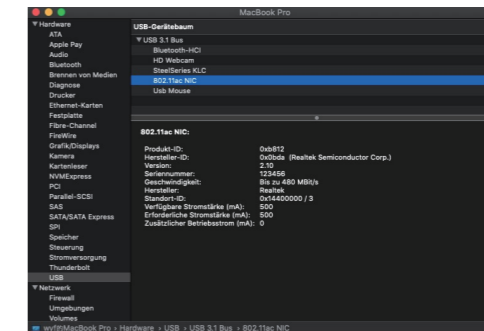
MacBook Pro

▼Hardware
ATA
Apple Pay
Audio
Bluetooth
Brennen von Medien
Diagnose
Drucker
Ethernet-Karten
Festplatte
Fibre-Channel
FireWire
Grafik/Displays
Kamera
Kartenleser
NVMExpress
PCI
Parallel-SCSI
SAS
SATA/SATA Express
SPI
Speicher
Steuerung
Stromversorgung
Thunderbolt
USB
▼Netzwerk
Firewall
Umgebungen
Volumes

USB-Gerätebaum

▼USB 3.1 Bus
Bluetooth-HCI
HD Webcam
SteelSeries KLC
802.11ac NIC
Usb Mouse

802.11ac NIC:

| | |
|---|---|
| Produkt-ID: | 0xb812 |
| Hersteller-ID: | 0x0bda (Realtek Semiconductor Corp.) |
| Version: | 2.10 |
| Seriennummer: | 123456 |
| Geschwindigkeit: | Bis zu 480 MBit/s |
| Hersteller: | Realtek |
| Standort-ID: | 0x14400000 / 3 |
| Verfügbare Stromstärke (mA): | 500 |
| Erforderliche Stromstärke (mA): | 500 |
| Zusätzlicher Betriebsstrom (mA): | 0 |

wyff@MacBook Pro › Hardware › USB › USB 3.1 Bus › 802.11ac NIC